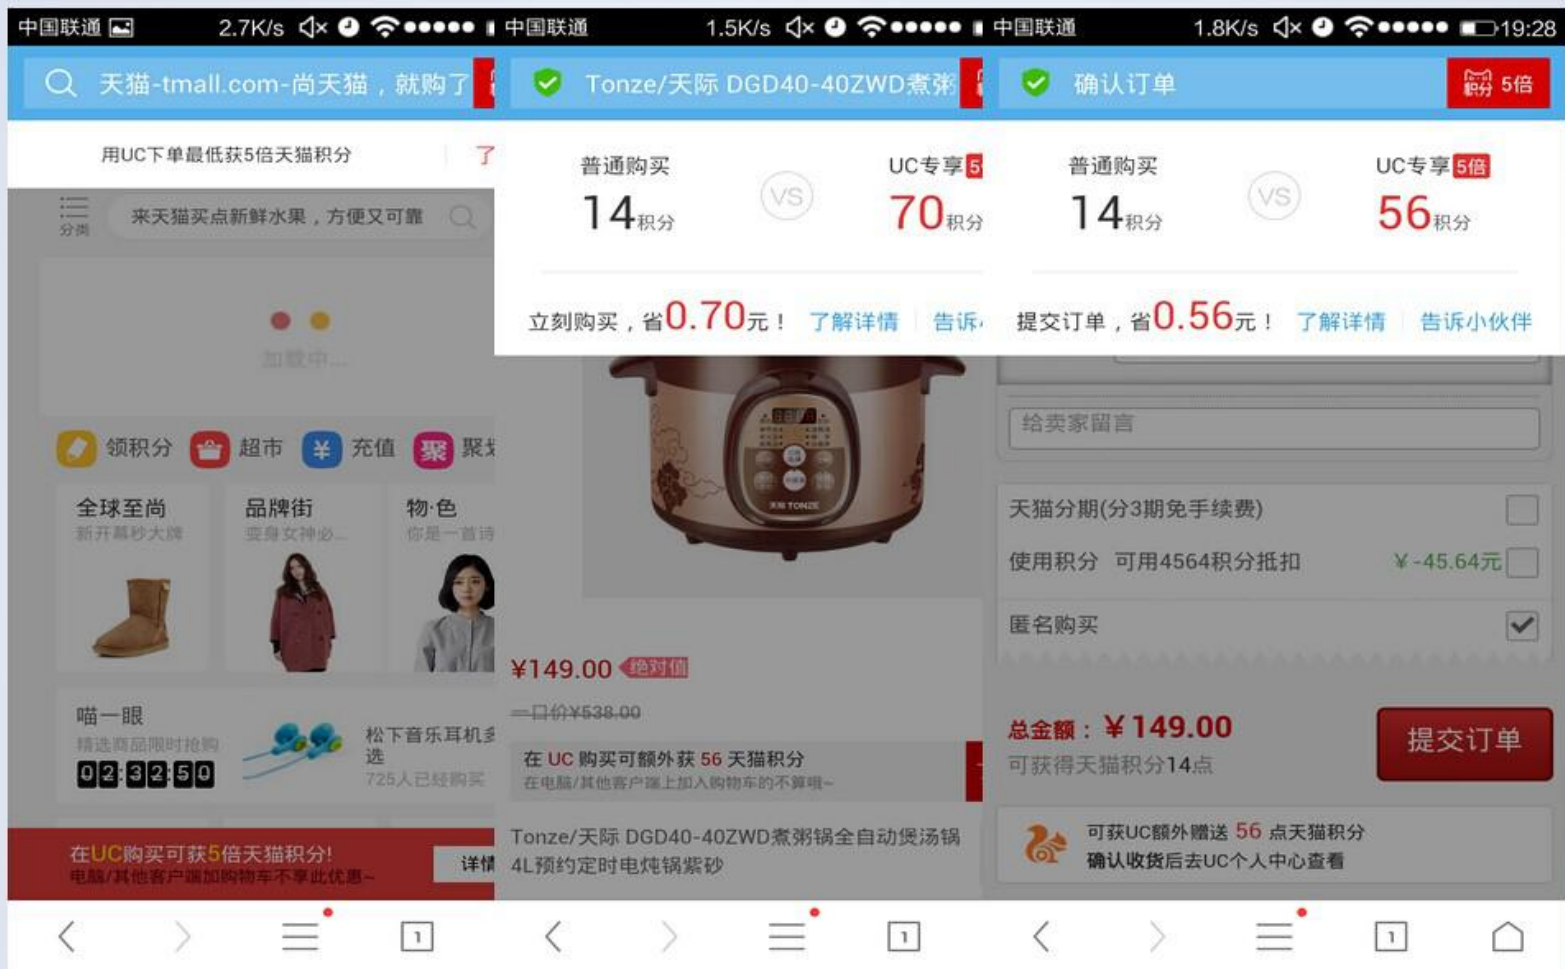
中国联通 2.7K/s 中国联通 1.5K/s 中国联通 1.8K/s 19:28

天猫-tmall.com-尚天猫，就购了

用UC下单最低获5倍天猫积分 了

分类 来天猫买点新鲜水果，方便又可靠

加载中...

领积分 超市 充值 聚

全球至尚 新开幕秒大牌

品牌街 变身女神必...

物·色 你是一首诗

喵一眼 精选商品限时抢购 02:32:50

松下音乐耳机 选 725人已经购买

在UC购买可获5倍天猫积分! 电脑/其他客户端加购物车不享此优惠~ 详情

Tonze/天际 DGD40-40ZWD煮粥

普通购买 14积分 VS UC专享5 70积分

立刻购买，省0.70元！ 了解详情 告诉

¥149.00 绝对值

一口价¥538.00

在 UC 购买可额外获 56 天猫积分 在电脑/其他客户端上加入购物车的不算哦~

Tonze/天际 DGD40-40ZWD煮粥锅全自动煲汤锅4L预约定时电炖锅紫砂

确认订单 5倍

普通购买 14积分 VS UC专享5倍 56积分

提交订单，省0.56元！ 了解详情 告诉小伙伴

给卖家留言

天猫分期(分3期免手续费)

使用积分 可用4564积分抵扣 ￥-45.64元

匿名购买

总金额：￥149.00

可获得天猫积分14点

提交订单

可获UC额外赠送 56 点天猫积分 确认收货后去UC个人中心查看